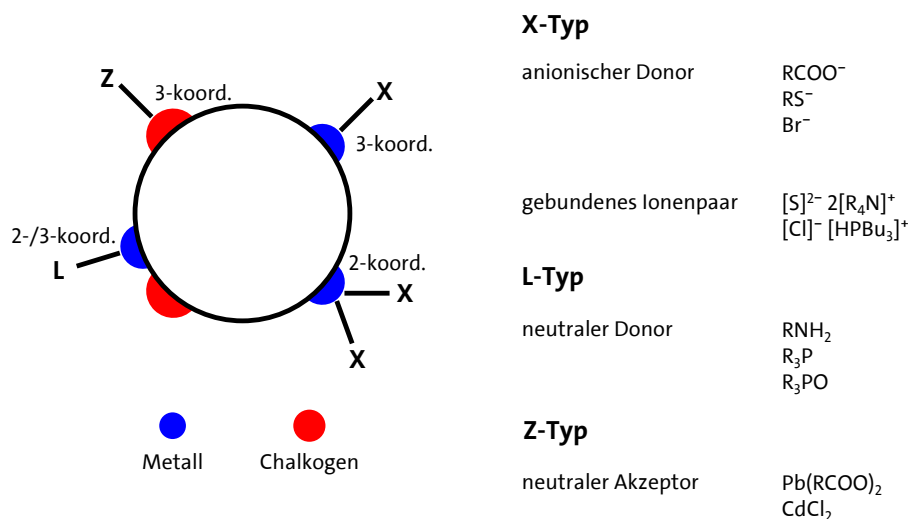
Z
3-koord.
X
3-koord.
2-/3-koord.
L
2-koord.
X
X

Metall
Chalkogen

**X-Typ**

anionischer Donor $RCOO^-$ $RS^-$ $Br^-$

gebundenes Ionenpaar $[S]^{2-}\ 2[R_4N]^+$ $[Cl]^-\ [HPBu_3]^+$

**L-Typ**

neutraler Donor $RNH_2$ $R_3P$ $R_3PO$

**Z-Typ**

neutraler Akzeptor $Pb(RCOO)_2$ $CdCl_2$